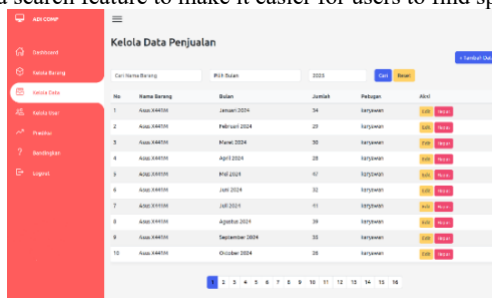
a search feature to make it easier for users to find sp

ADI COMP

Dashboard
Kelola Barang
Kelola Data
Kelola User
Prediksi
Bandingkan
Logout

Kelola Data Penjualan

+ Tambah Dat

Cari Nama Barang
Pilih Bulan
2023
Cari
Reset

| No | Nama Barang | Bulan | Jumlah | Petugas | Aksi |
|---|---|---|---|---|---|
| 1 | Asus X441M | Januari 2024 | 34 | karyawan | Edit Hapus |
| 2 | Asus X441M | Februari 2024 | 25 | karyawan | Edit Hapus |
| 3 | Asus X441M | Maret 2024 | 30 | karyawan | Edit Hapus |
| 4 | Asus X441M | April 2024 | 28 | karyawan | Edit Hapus |
| 5 | Asus X441M | Mei 2024 | 17 | karyawan | Edit Hapus |
| 6 | Asus X441M | Juni 2024 | 32 | karyawan | Edit Hapus |
| 7 | Asus X441M | Juli 2024 | 11 | karyawan | Edit Hapus |
| 8 | Asus X441M | Agustus 2024 | 34 | karyawan | Edit Hapus |
| 9 | Asus X441M | September 2024 | 33 | karyawan | Edit Hapus |
| 10 | Asus X441M | October 2024 | 28 | karyawan | Edit Hapus |

1 2 3 4 5 6 7 8 9 10 11 12 13 14 15 16